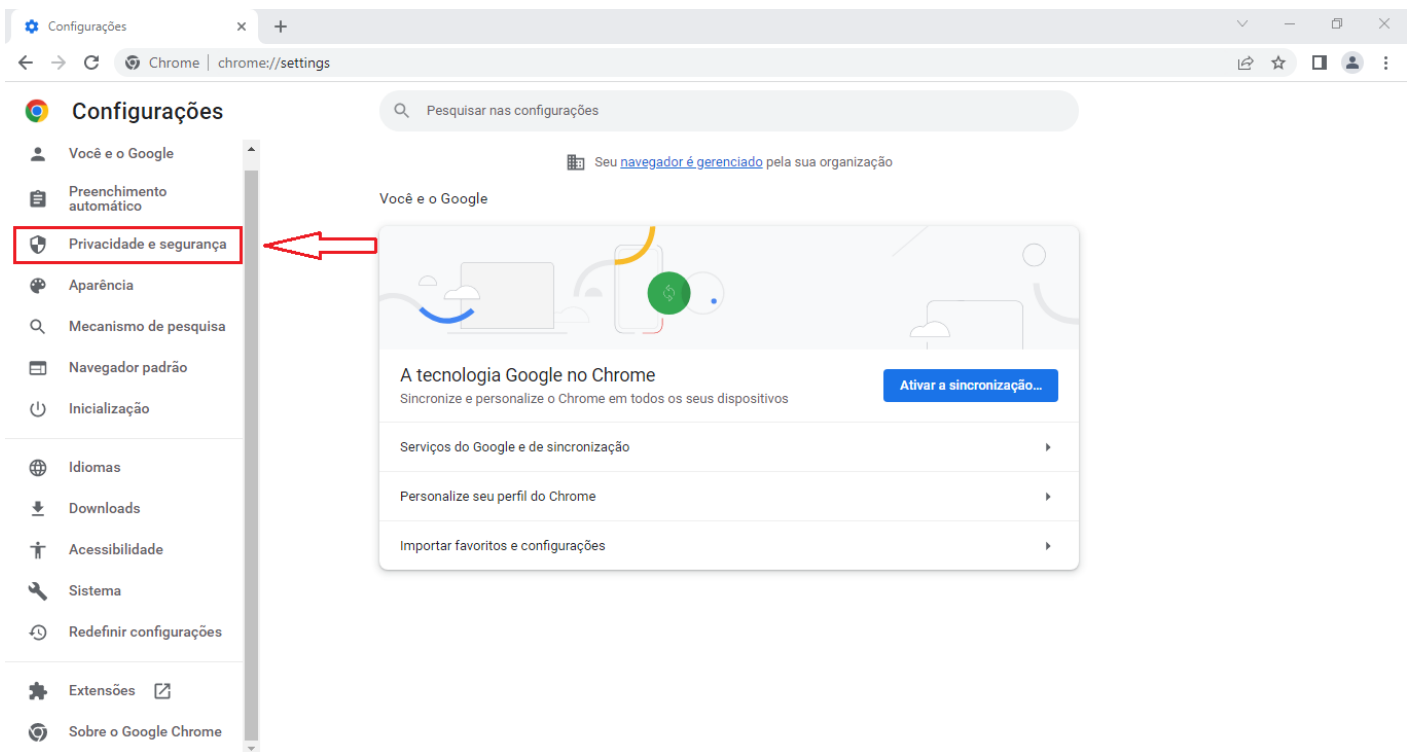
Configurações ×

Chrome | chrome://settings

Configurações

Pesquisar nas configurações

Você e o Google

Preenchimento automático

Privacidade e segurança

Aparência

Mecanismo de pesquisa

Navegador padrão

Inicialização

Idiomas

Downloads

Acessibilidade

Sistema

Redefinir configurações

Extensões

Sobre o Google Chrome

Seu navegador é gerenciado pela sua organização

Você e o Google

A tecnologia Google no Chrome

Sincronize e personalize o Chrome em todos os seus dispositivos

Ativar a sincronização...

Serviços do Google e de sincronização

Personalize seu perfil do Chrome

Importar favoritos e configurações